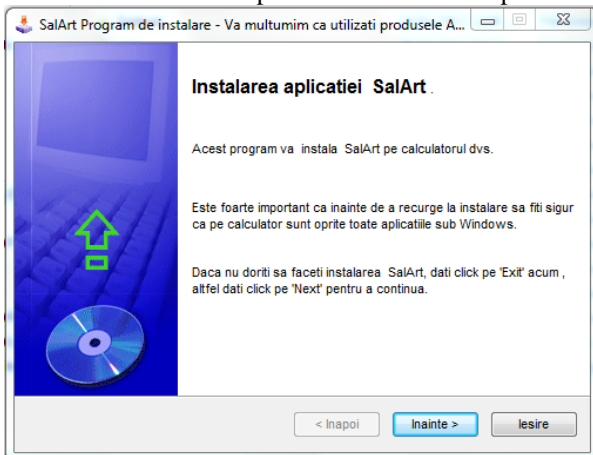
SalArt Program de instalare - Va multumim ca utilizati produsele A...

Instalarea aplicatiei SalArt .

Acest program va instala SalArt pe calculatorul dvs.

Este foarte important ca inainte de a recurge la instalare sa fiti sigur ca pe calculator sunt oprite toate aplicatiile sub Windows.

Daca nu doriti sa faceti instalarea SalArt, dati click pe 'Exit' acum , altfel dati click pe 'Next' pentru a continua.

< Inapoi

Inainte >

Iesire